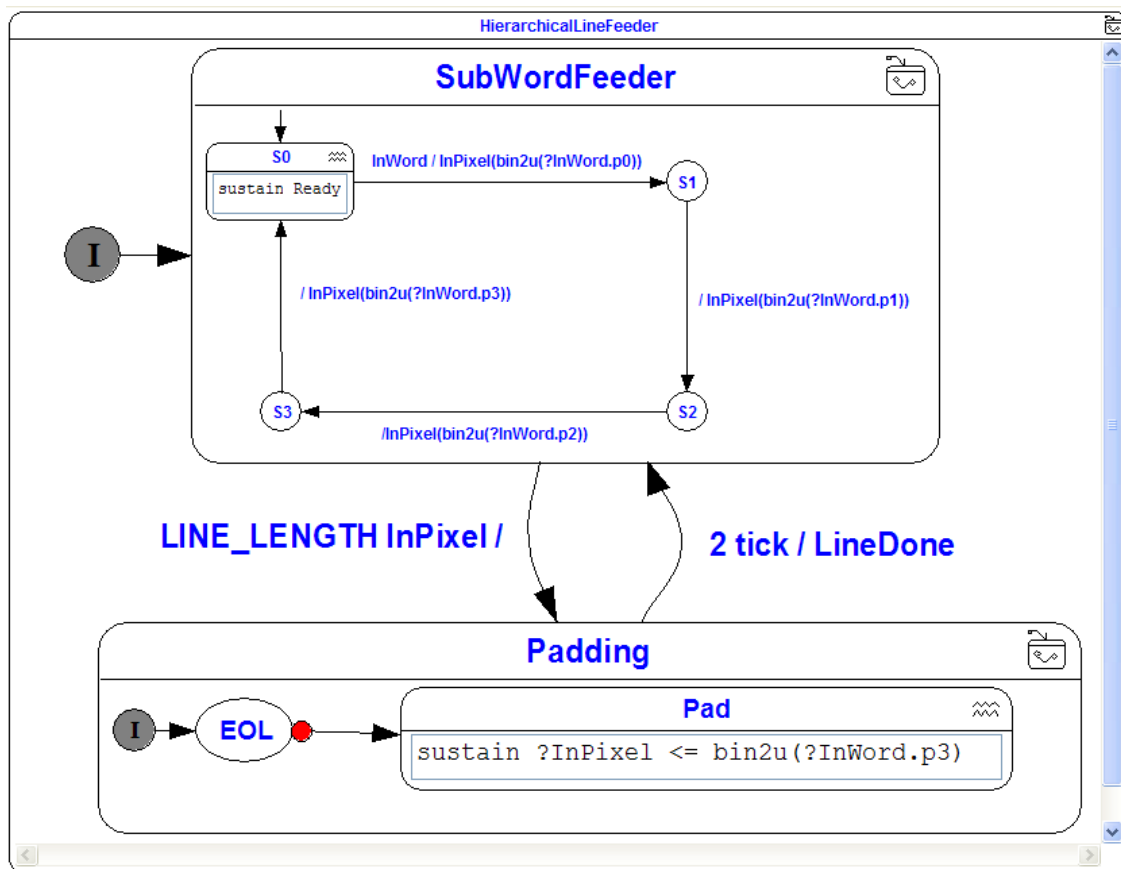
HierarchicalLineFeeder

SubWordFeeder

S0

sustain Ready

InWord / InPixel(bin2u(?InWord.p0))

S1

/ InPixel(bin2u(?InWord.p3))

/ InPixel(bin2u(?InWord.p1))

I

S3

S2

/InPixel(bin2u(?InWord.p2))

LINE_LENGTH InPixel /

2 tick / LineDone

Padding

I

EOL

Pad

sustain ?InPixel <= bin2u(?InWord.p3)